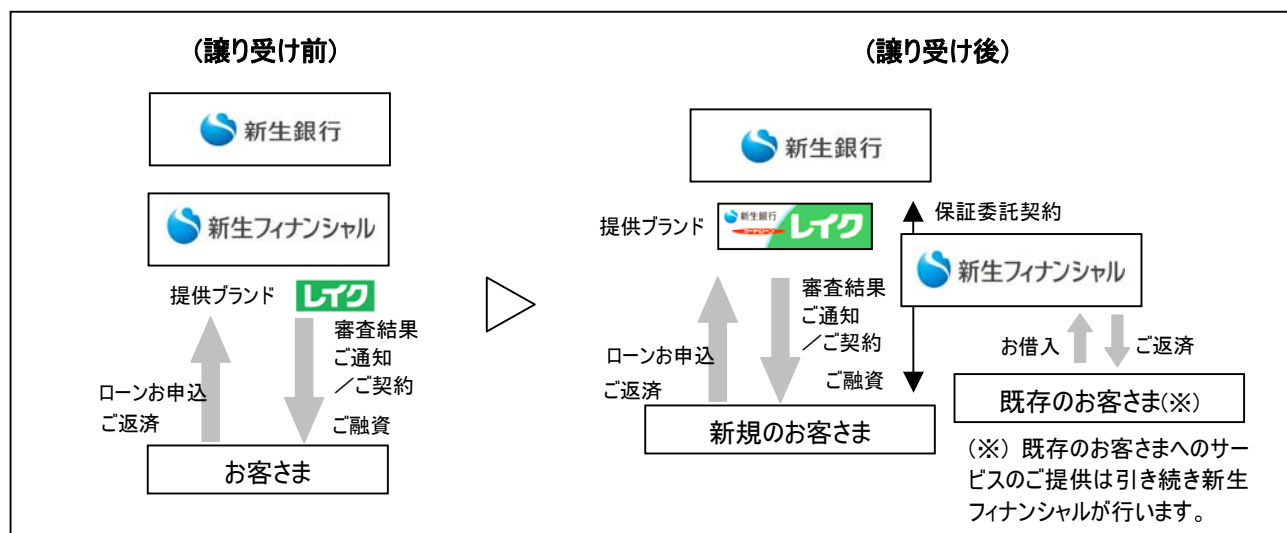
（譲り受け前）

新生銀行

新生フィナンシャル

提供ブランド レイク

ローンお申込
ご返済

審査結果
ご通知
／ご契約
ご融資

お客さま

（譲り受け後）

新生銀行

提供ブランド 新生銀行 レイク

保証委託契約

新生フィナンシャル

審査結果
ご通知
／ご契約
ご融資

ローンお申込
ご返済

新規のお客さま

お借入
ご返済

既存のお客さま(※)

（※）既存のお客さまへのサービスのご提供は引き続き新生フィナンシャルが行います。